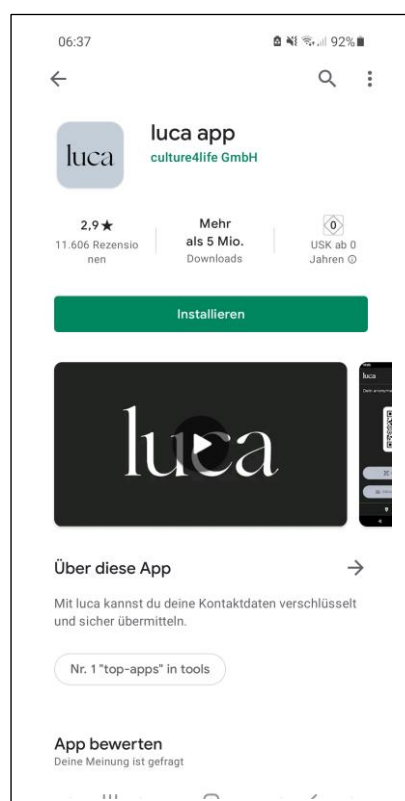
06:37

92%

luca

luca app

culture4life GmbH

2,9★
11.606 Rezensionen

Mehr als 5 Mio.
Downloads

0
USK ab 0 Jahren ⓘ

Installieren

luca

luca

Über diese App

Mit luca kannst du deine Kontaktdaten verschlüsselt und sicher übermitteln.

Nr. 1 "top-apps" in tools

App bewerten
Deine Meinung ist gefragt